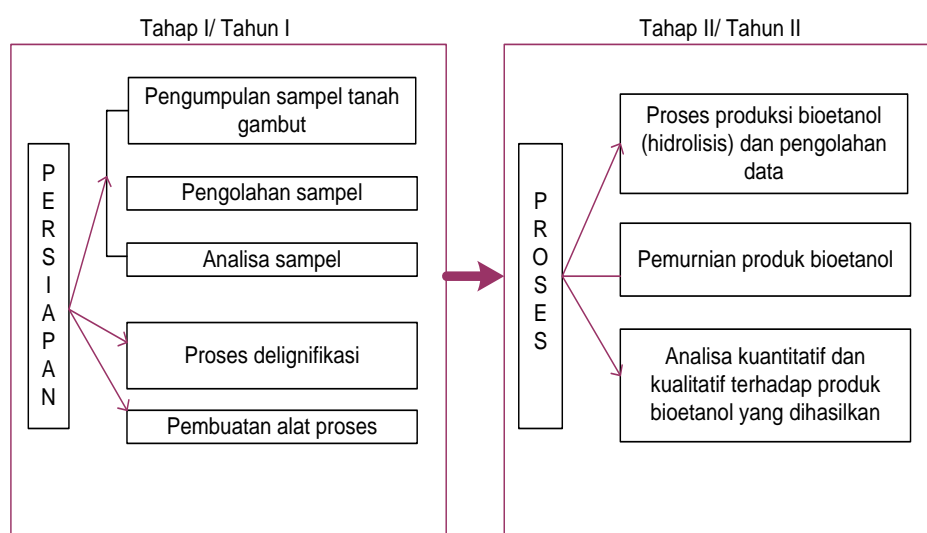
Tahap I/ Tahun I

PERSIAPAN

Pengumpulan sampel tanah gambut

Pengolahan sampel

Analisa sampel

Proses delignifikasi

Pembuatan alat proses

Tahap II/ Tahun II

PROSES

Proses produksi bioetanol (hidrolisis) dan pengolahan data

Pemurnian produk bioetanol

Analisa kuantitatif dan kualitatif terhadap produk bioetanol yang dihasilkan